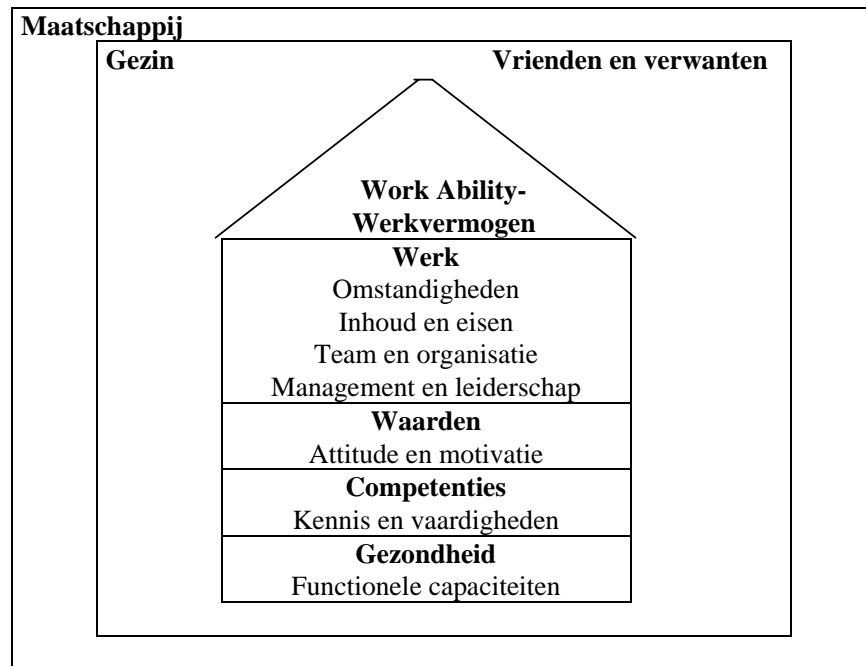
Maatschappij

Gezin

Vrienden en verwanten

Work Ability-
Werkvermogen

Werk
Omstandigheden
Inhoud en eisen
Team en organisatie
Management en leiderschap

Waarden
Attitude en motivatie

Competenties
Kennis en vaardigheden

Gezondheid
Functionele capaciteiten